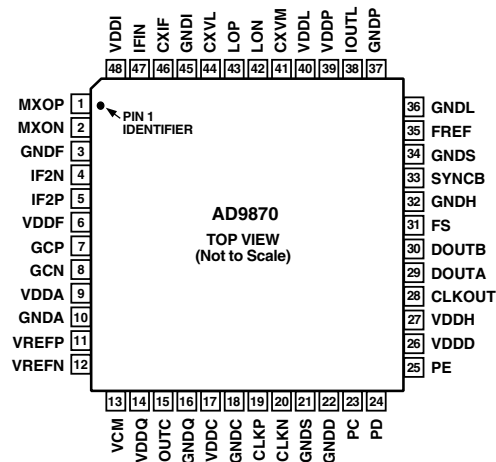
VDDI 48
IFIN 47
CXIF 46
GNDI 45
CXVL 44
LOP 43
LON 42
CXVM 41
VDDL 40
VDDP 39
IOUTL 38
GNDP 37

MXOP 1
MXON 2
GNDF 3
IF2N 4
IF2P 5
VDDF 6
GCP 7
GCN 8
VDDA 9
GNDA 10
VREFP 11
VREFN 12

PIN 1 IDENTIFIER

AD9870

TOP VIEW
(Not to Scale)

36 GNDL
35 FREF
34 GNDS
33 SYNCB
32 GNDH
31 FS
30 DOUTB
29 DOUTA
28 CLKOUT
27 VDDH
26 VDDD
25 PE

13 VCM
14 VDDQ
15 IOUTC
16 GNDQ
17 VDDC
18 GNDC
19 CLKP
20 CLKN
21 GNDS
22 GNDD
23 PC
24 PD